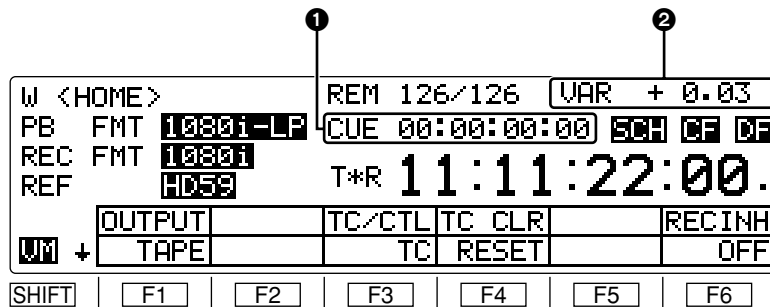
❶ ❷

W <HOME>
PB FMT 1080i-LP
REC FMT 1080i
REF HD59

REM 126/126
CUE 00:00:00:00
VAR + 0.03
SCH CF DF
T*R 11:11:22:00.

| OUTPUT | | TC/CTL | TC CLR | | RECINH |
|---|---|---|---|---|---|
| TAPE | | TC | RESET | | OFF |

VM ↓

SHIFT F1 F2 F3 F4 F5 F6